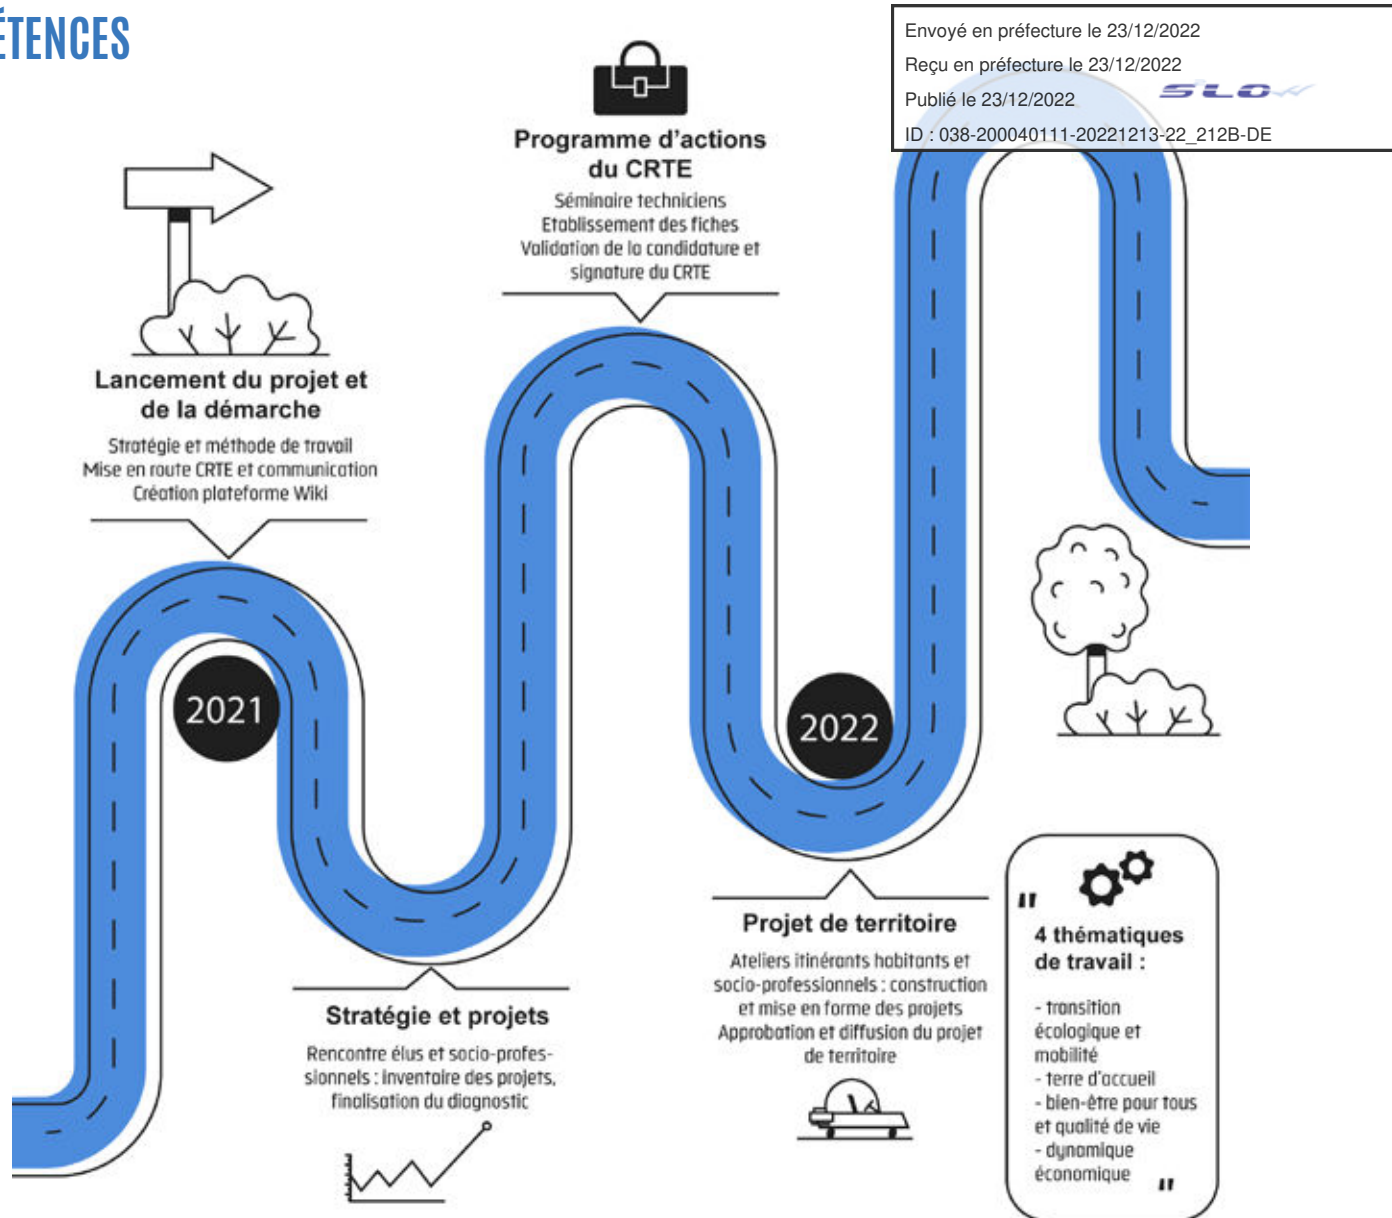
ÉTENCES

Envoyé en préfecture le 23/12/2022
Reçu en préfecture le 23/12/2022
Publié le 23/12/2022
SLO
ID : 038-200040111-20221213-22_212B-DE

Programme d'actions du CRTE
Séminaire techniciens
Etablissement des fiches
Validation de la candidature et signature du CRTE

Lancement du projet et de la démarche
Stratégie et méthode de travail
Mise en route CRTE et communication
Création plateforme Wiki

2021

2022

Projet de territoire
Ateliers itinérants habitants et socio-professionnels : construction et mise en forme des projets
Approbation et diffusion du projet de territoire

Stratégie et projets
Rencontre élus et socio-professionnels : inventaire des projets, finalisation du diagnostic

"
4 thématiques de travail :
- transition écologique et mobilité
- terre d'accueil
- bien-être pour tous et qualité de vie
- dynamique économique
"